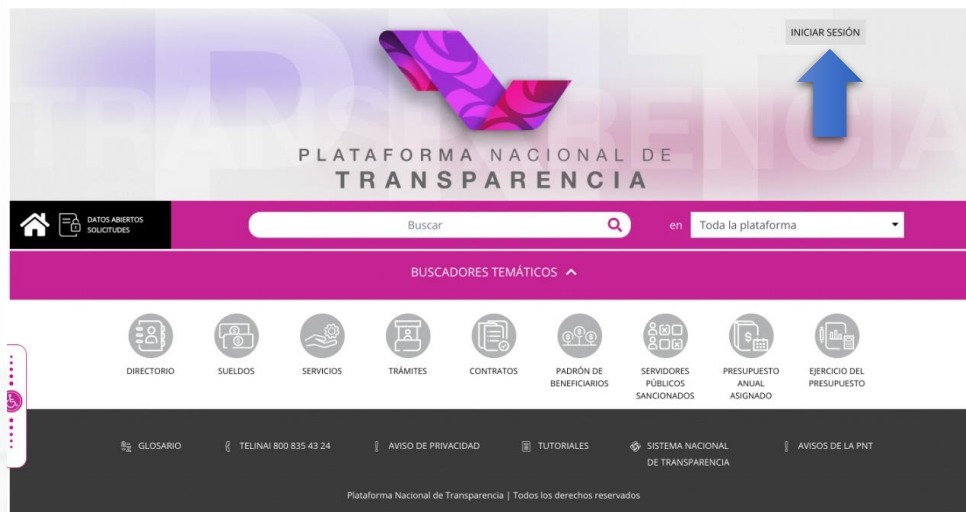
INICIAR SESIÓN

TRANSPARENCIA

PLATAFORMA NACIONAL DE
TRANSPARENCIA

DATOS ABIERTOS
SOLICITUDES

Buscar

en Toda la plataforma

BUSCADORES TEMÁTICOS

DIRECTORIO

SUELDOS

SERVICIOS

TRÁMITES

CONTRATOS

PADRÓN DE BENEFICIARIOS

SERVIDORES PÚBLICOS SANCIONADOS

PRESUPUESTO ANUAL ASIGNADO

EJERCICIO DEL PRESUPUESTO

GLOSARIO

TELINAI 800 835 43 24

AVISO DE PRIVACIDAD

TUTORIALES

SISTEMA NACIONAL DE TRANSPARENCIA

AVISOS DE LA PNT

Plataforma Nacional de Transparencia | Todos los derechos reservados